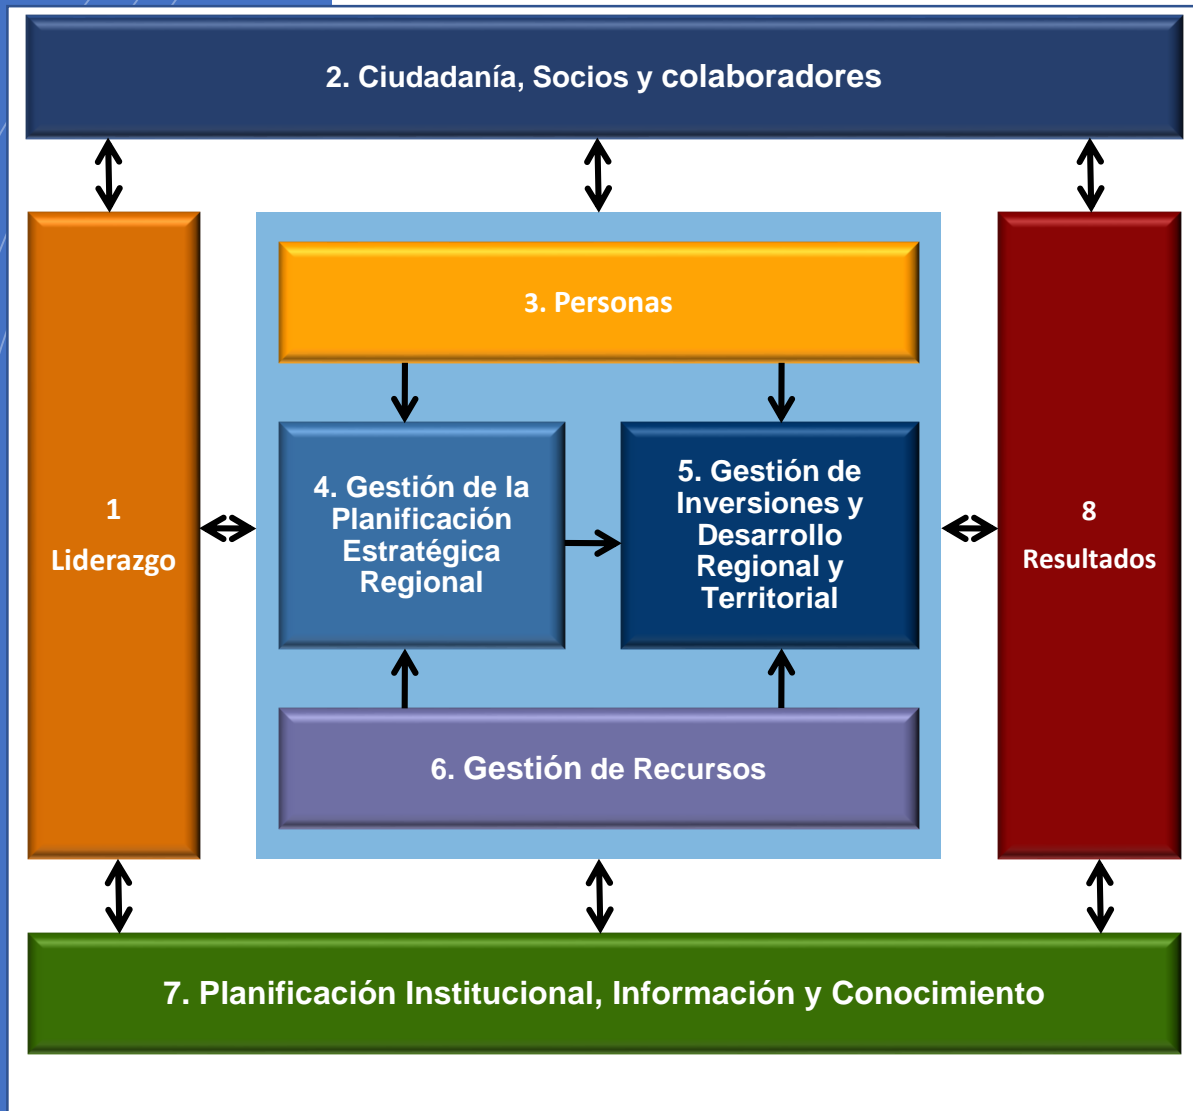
2. Ciudadanía, Socios y colaboradores

1

Liderazgo

3. Personas

4. Gestión de la Planificación Estratégica Regional

5. Gestión de Inversiones y Desarrollo Regional y Territorial

8

Resultados

6. Gestión de Recursos

7. Planificación Institucional, Información y Conocimiento